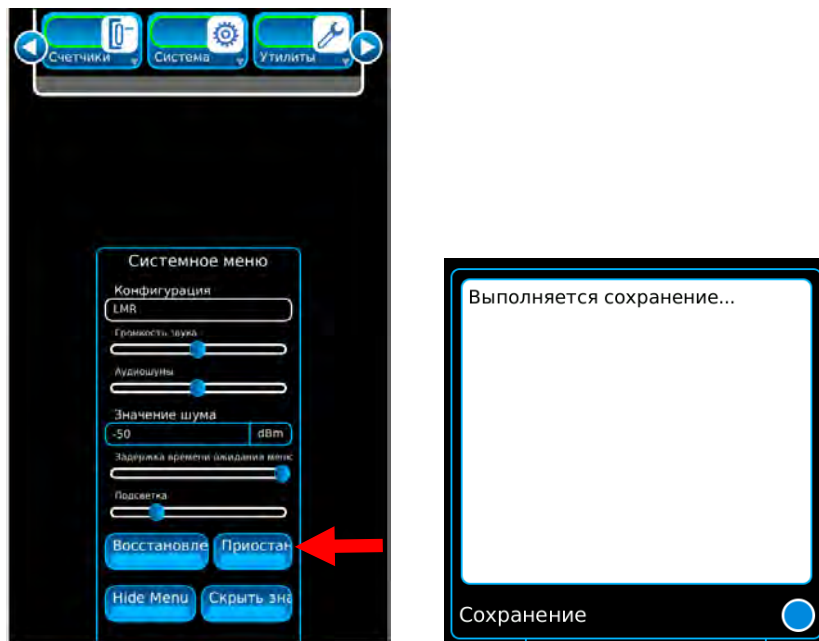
Счетчики
Система
Утилиты

Системное меню
Конфигурация
LMR
Громкость звука
Аудиошумы
Значение шума
-50
dBm
Задержка времени ожидания меню
Подсветка
Восстановле
Приостан
Hide Menu
Скрыть зна

Выполняется сохранение...

Сохранение